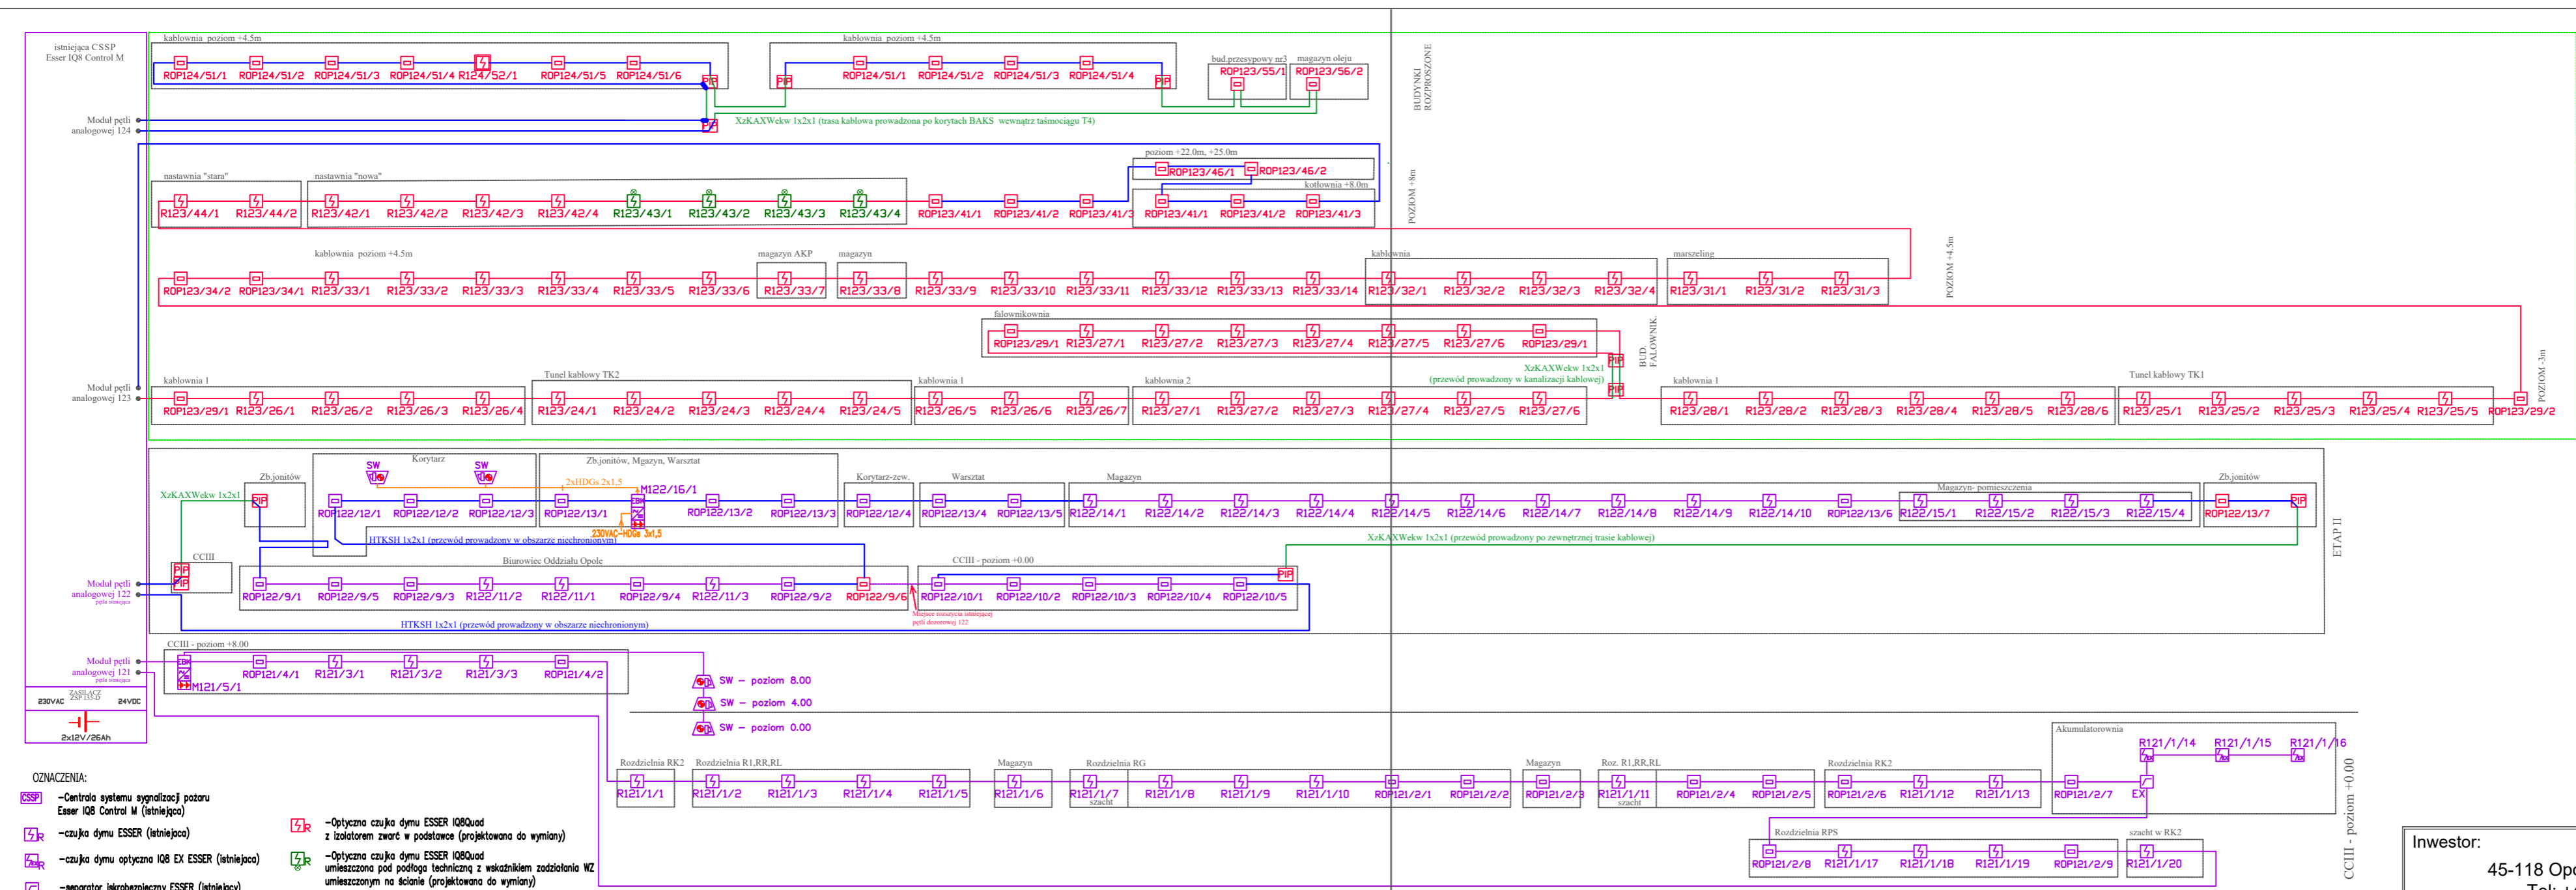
istniejąca CSSP
Esser IQ8 Control M

kablownia poziom +4.5m
ROP124/51/1 ROP124/51/2 ROP124/51/3 ROP124/51/4 R124/52/1 ROP124/51/5 ROP124/51/6

kablownia poziom +4.5m
ROP124/51/1 ROP124/51/2 ROP124/51/3 ROP124/51/4

bud.przesypowy nr3 ROP123/55/1
magazyn oleju ROP123/56/2

BUDYNKI ROZPROSZONE

Moduł pętli analogowej 124

XzKAXWekw 1x2x1 (trasa kablowa prowadzona po korytach BAKS wewnątrz taśmociągu T4)

poziom +22.0m, +25.0m
ROP123/46/1 ROP123/46/2
kotłownia +8.0m

nastawnia "stara"
nastawnia "nowa"
R123/44/1 R123/44/2 R123/42/1 R123/42/2 R123/42/3 R123/42/4 R123/43/1 R123/43/2 R123/43/3 R123/43/4 ROP123/41/1 ROP123/41/2 ROP123/41/3 ROP123/41/1 ROP123/41/2 ROP123/41/3

POZIOM +8m

kablownia poziom +4.5m
magazyn AKP
magazyn
kablownia
marszeling
ROP123/34/2 ROP123/34/1 R123/33/1 R123/33/2 R123/33/3 R123/33/4 R123/33/5 R123/33/6 R123/33/7 R123/33/8 R123/33/9 R123/33/10 R123/33/11 R123/33/12 R123/33/13 R123/33/14 R123/32/1 R123/32/2 R123/32/3 R123/32/4 R123/31/1 R123/31/2 R123/31/3

POZIOM +4.5m

falownikownia
ROP123/29/1 R123/27/1 R123/27/2 R123/27/3 R123/27/4 R123/27/5 R123/27/6 ROP123/29/1

BUD. FALOWNIK.

XzKAXWekw 1x2x1 (przewód prowadzony w kanalizacji kablowej)

Moduł pętli analogowej 123

kablownia 1
Tunel kablowy TK2
kablownia 1
kablownia 2
kablownia 1
Tunel kablowy TK1
ROP123/29/1 R123/26/1 R123/26/2 R123/26/3 R123/26/4 R123/24/1 R123/24/2 R123/24/3 R123/24/4 R123/24/5 R123/26/5 R123/26/6 R123/26/7 R123/27/1 R123/27/2 R123/27/3 R123/27/4 R123/27/5 R123/27/6 R123/28/1 R123/28/2 R123/28/3 R123/28/4 R123/28/5 R123/28/6 R123/25/1 R123/25/2 R123/25/3 R123/25/4 R123/25/5 ROP123/29/2

POZIOM -3m

Zb.jonitów
Korytarz
SW
SW
Zb.jonitów, Mgazyn, Warsztat
2xHDGs 2x1,5
M122/16/1
Korytarz-zew.
Warsztat
Magazyn
Magazyn- pomieszczenia
Zb.jonitów

XzKAXWekw 1x2x1

ROP122/12/1 ROP122/12/2 ROP122/12/3 ROP122/13/1 ROP122/13/2 ROP122/13/3 ROP122/12/4 ROP122/13/4 ROP122/13/5 R122/14/1 R122/14/2 R122/14/3 R122/14/4 R122/14/5 R122/14/6 R122/14/7 R122/14/8 R122/14/9 R122/14/10 ROP122/13/6 R122/15/1 R122/15/2 R122/15/3 R122/15/4 ROP122/13/7

230VAC-HDGs 3x1,5
HTKSH 1x2x1 (przewód prowadzony w obszarze niechronionym)
XzKAXWekw 1x2x1 (przewód prowadzony po zewnętrznej trasie kablowej)

ETAP II

CCIII
Biurowiec Oddziału Opole
CCIII - poziom +0.00

Moduł pętli analogowej 122
pętla istniejąca

ROP122/9/1 ROP122/9/5 ROP122/9/3 R122/11/2 R122/11/1 ROP122/9/4 R122/11/3 ROP122/9/2 ROP122/9/6 ROP122/10/1 ROP122/10/2 ROP122/10/3 ROP122/10/4 ROP122/10/5

Miejsce rozcięcia istniejącej pętli dozorowej 122

HTKSH 1x2x1 (przewód prowadzony w obszarze niechronionym)

CCIII - poziom +8.00
Moduł pętli analogowej 121
pętla istniejąca
ROP121/4/1 R121/3/1 R121/3/2 R121/3/3 ROP121/4/2
M121/5/1

ZASILACZ ZSP 135-D
230VAC 24VDC
2x12V/26Ah

SW - poziom 8.00
SW - poziom 4.00
SW - poziom 0.00

Akumulatorownia
R121/1/14 R121/1/15 R121/1/16

Rozdzielnia RK2
Rozdzielnia R1,RR,RL
Magazyn
Rozdzielnia RG
Magazyn
Roz. R1,RR,RL
Rozdzielnia RK2
R121/1/1 R121/1/2 R121/1/3 R121/1/4 R121/1/5 R121/1/6 R121/1/7 szacht R121/1/8 R121/1/9 R121/1/10 ROP121/2/1 ROP121/2/2 ROP121/2/3 R121/1/11 szacht ROP121/2/4 ROP121/2/5 ROP121/2/6 R121/1/12 R121/1/13 ROP121/2/7 EX

CCIII - poziom +0.00

Rozdzielnia RPS
szacht w RK2
ROP121/2/8 R121/1/17 R121/1/18 R121/1/19 ROP121/2/9 R121/1/20

OZNACZENIA:
CSSP -Centrala systemu sygnalizacji pożaru Esser IQ8 Control M (istniejąca)
-czujka dymu ESSER (istniejąca)
-czujka dymu optyczna IQ8 EX ESSER (istniejąca)
-separator iskrobezpieczny ESSER (istniejący)
-Optyczna czujka dymu ESSER IQ8Quad z izolatorem zwarć w podstawce (projektowana do wymiany)
-Optyczna czujka dymu ESSER IQ8Quad umieszczona pod podłogą techniczną z wskaźnikiem zadziałania WZ umieszczonym na ścianie (projektowana do wymiany)

Inwestor:
45-118 Op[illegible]
Tel: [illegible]